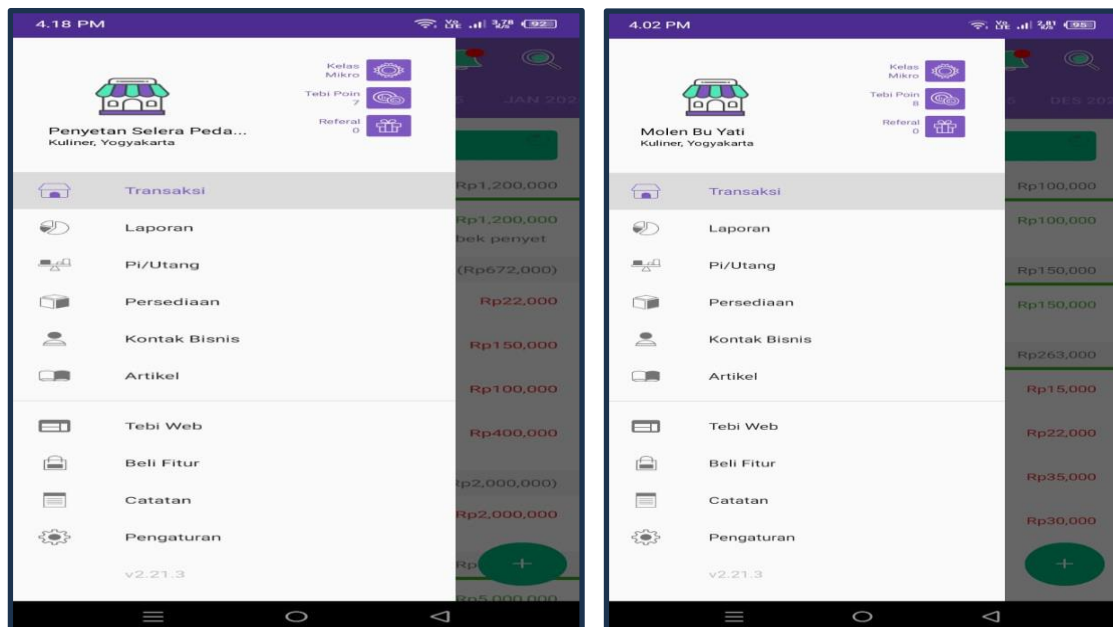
4.18 PM

92

Kelas Mikro

Tebi Poin 7

Referal 0

Penyetan Selera Peda...
Kuliner, Yogyakarta

JAN 202

Transaksi

Rp1,200,000

Laporan

Rp1,200,000
bek penyet

Pi/Utang

(Rp672,000)

Persediaan

Rp22,000

Kontak Bisnis

Rp150,000

Artikel

Rp100,000

Tebi Web

Rp400,000

Beli Fitur

p2,000,000)

Catatan

Rp2,000,000

Pengaturan

v2.21.3

Rp5,000,000

4.02 PM

95

Kelas Mikro

Tebi Poin 8

Referal 0

Molen Bu Yati
Kuliner, Yogyakarta

DES 20

Transaksi

Rp100,000

Laporan

Rp100,000

Pi/Utang

Rp150,000

Persediaan

Rp150,000

Kontak Bisnis

Rp263,000

Artikel

Rp15,000

Tebi Web

Rp22,000

Beli Fitur

Rp35,000

Catatan

Rp30,000

Pengaturan

v2.21.3